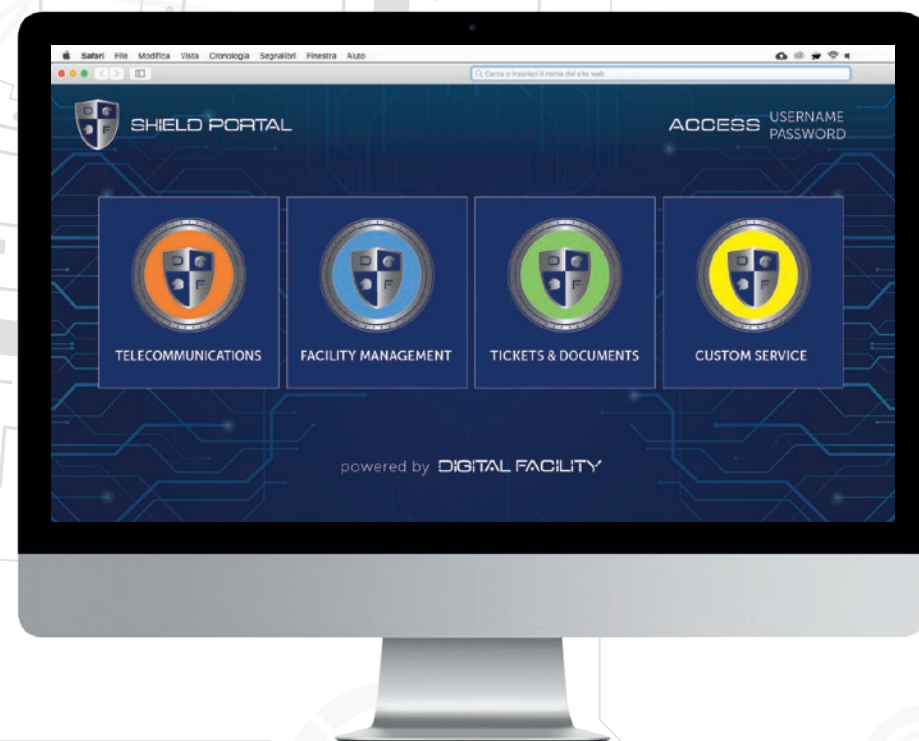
Safari File Modifica Vista Cronologia Segnalibri Finestra Aiuto

Cerca o inserisci il nome del sito web

D F

SHIELD PORTAL

ACCESS USERNAME PASSWORD

D F

TELECOMMUNICATIONS

D F

FACILITY MANAGEMENT

D F

TICKETS & DOCUMENTS

D F

CUSTOM SERVICE

powered by DIGITAL FACILITY